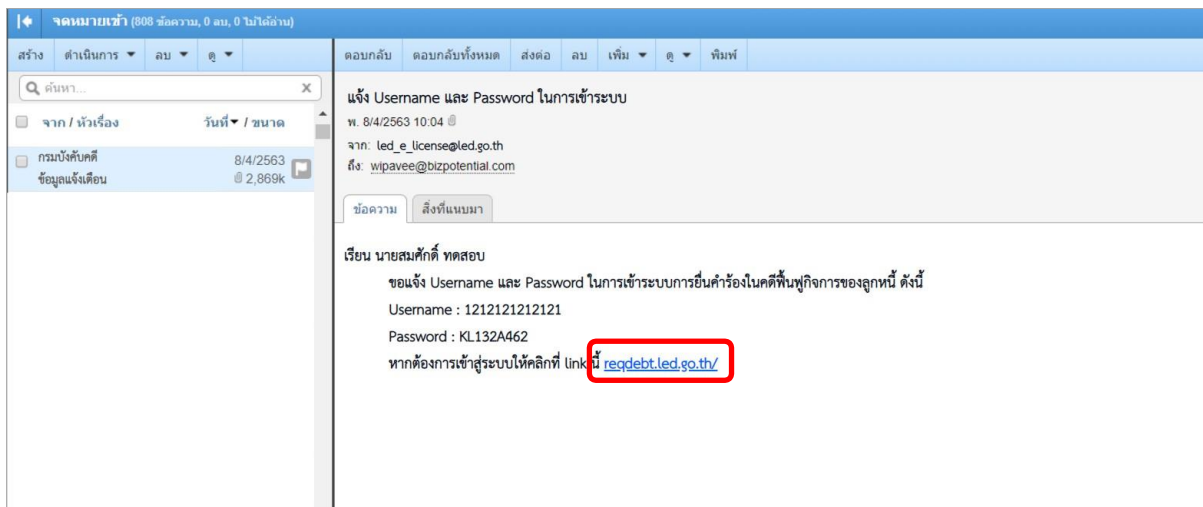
จดหมายเข้า (808 ข้อความ, 0 ลบ, 0 ไม่ได้อ่าน)

สร้าง ดำเนินการ ▼ ลบ ▼ ดู ▼

ค้นหา...

จาก / หัวเรื่อง วันที่ ▼ / ขนาด

กรมบังคับคดี 8/4/2563
ข้อมูลแจ้งเตือน 2,869k

ตอบกลับ ตอบกลับทั้งหมด ส่งต่อ ลบ เพิ่ม ▼ ดู ▼ พิมพ์

แจ้ง Username และ Password ในการเข้าระบบ

พ. 8/4/2563 10:04

จาก: led_e_license@led.go.th
ถึง: wipavee@bizpotential.com

ข้อความ สิ่งที่แนบมา

เรียน นายสมศักดิ์ ทดสอบ

ขอแจ้ง Username และ Password ในการเข้าระบบการยื่นคำร้องในคดีฟื้นฟูกิจการของลูกหนี้ ดังนี้

Username : 1212121212121

Password : KL132A462

หากต้องการเข้าสู่ระบบให้คลิกที่ link นี้ reqdebt.led.go.th/